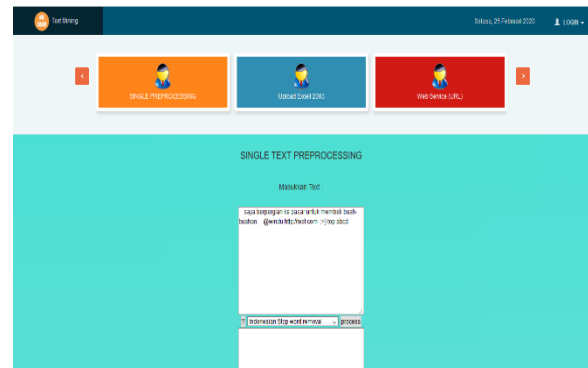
Text Mining

Selasa, 25 Februari 2020 LOGIN

‹

SINGLE PREPROCESSING

Upload Excel 2003

Web Service (URL)

›

SINGLE TEXT PREPROCESSING

Masukkan Text :

saya bepergian ke pasar untuk membeli buah-buahan. @windu http://test.com :) top sbcd

Indonesian Stop word removal process